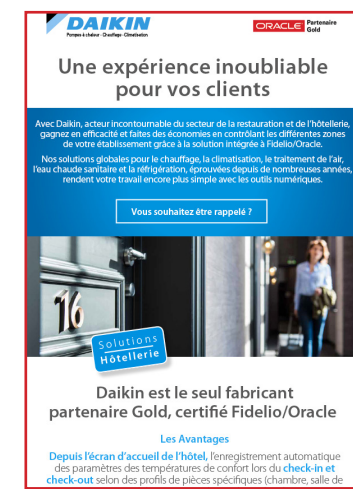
DAIKIN
Pompes à chaleur · Chauffage · Climatisation

ORACLE Partenaire Gold

Une expérience inoubliable pour vos clients

Avec Daikin, acteur incontournable du secteur de la restauration et de l'hôtellerie, gagnez en efficacité et faites des économies en contrôlant les différentes zones de votre établissement grâce à la solution intégrée à Fidelio/Oracle.

Nos solutions globales pour le chauffage, la climatisation, le traitement de l'air, l'eau chaude sanitaire et la réfrigération, éprouvées depuis de nombreuses années, rendent votre travail encore plus simple avec les outils numériques.

Vous souhaitez être rappelé ?

16

Solutions Hôtellerie

Daikin est le seul fabricant partenaire Gold, certifié Fidelio/Oracle

Les Avantages

Depuis l'écran d'accueil de l'hôtel, l'enregistrement automatique des paramètres des températures de confort lors du check-in et check-out selon des profils de pièces spécifiques (chambre, salle de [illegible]